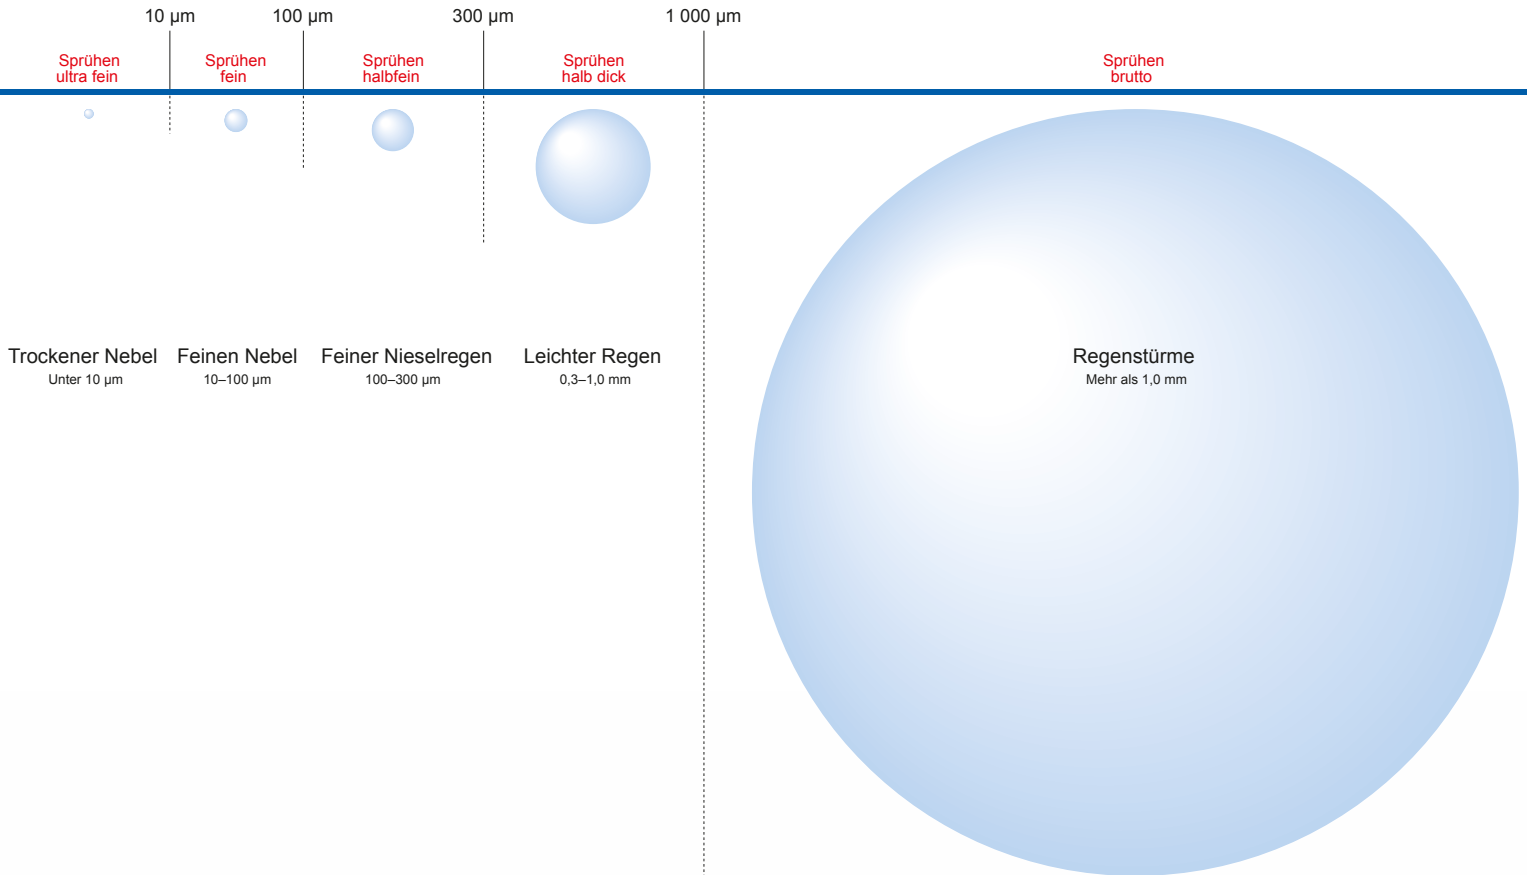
10 μm 100 μm 300 μm 1 000 μm

Sprühen ultra fein

Sprühen fein

Sprühen halbfein

Sprühen halb dick

Sprühen brutto

Trockener Nebel
Unter 10 μm

Feinen Nebel
10–100 μm

Feiner Nieselregen
100–300 μm

Leichter Regen
0,3–1,0 mm

Regenstürme
Mehr als 1,0 mm